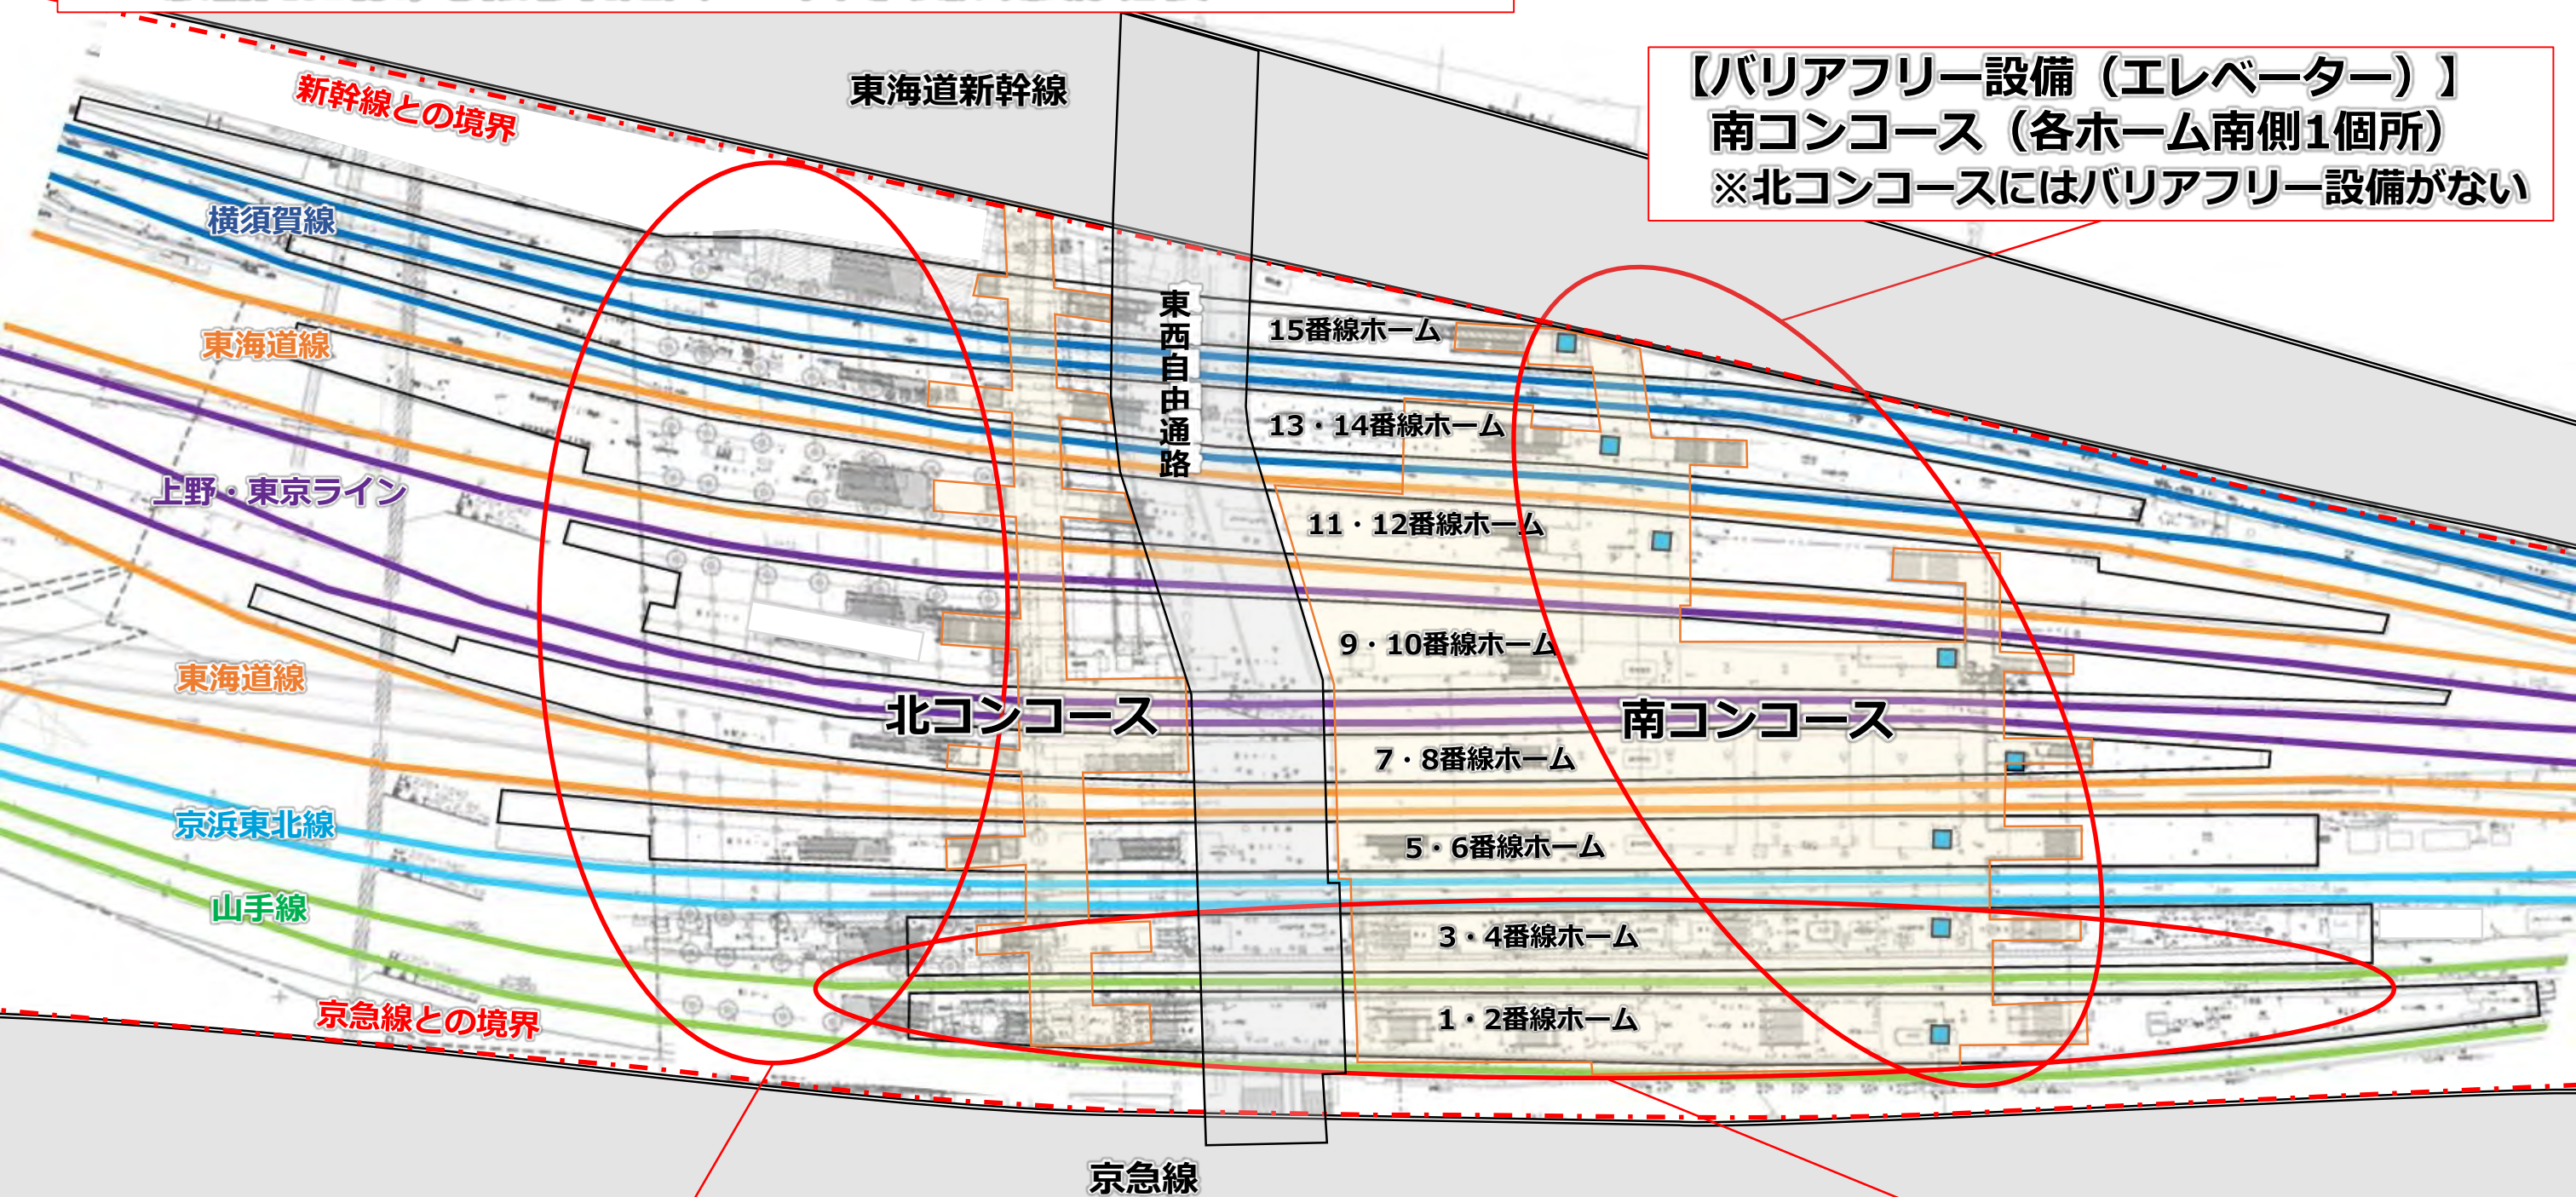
【バリアフリー設備（エレベーター）】
南コンコース（各ホーム南側1個所）
※北コンコースにはバリアフリー設備がない

新幹線との境界

東海道新幹線

横須賀線

東海道線

上野・東京ライン

東海道線

京浜東北線

山手線

京急線との境界

東西自由通路

15番線ホーム

13・14番線ホーム

11・12番線ホーム

9・10番線ホーム

北コンコース

南コンコース

7・8番線ホーム

5・6番線ホーム

3・4番線ホーム

1・2番線ホーム

京急線